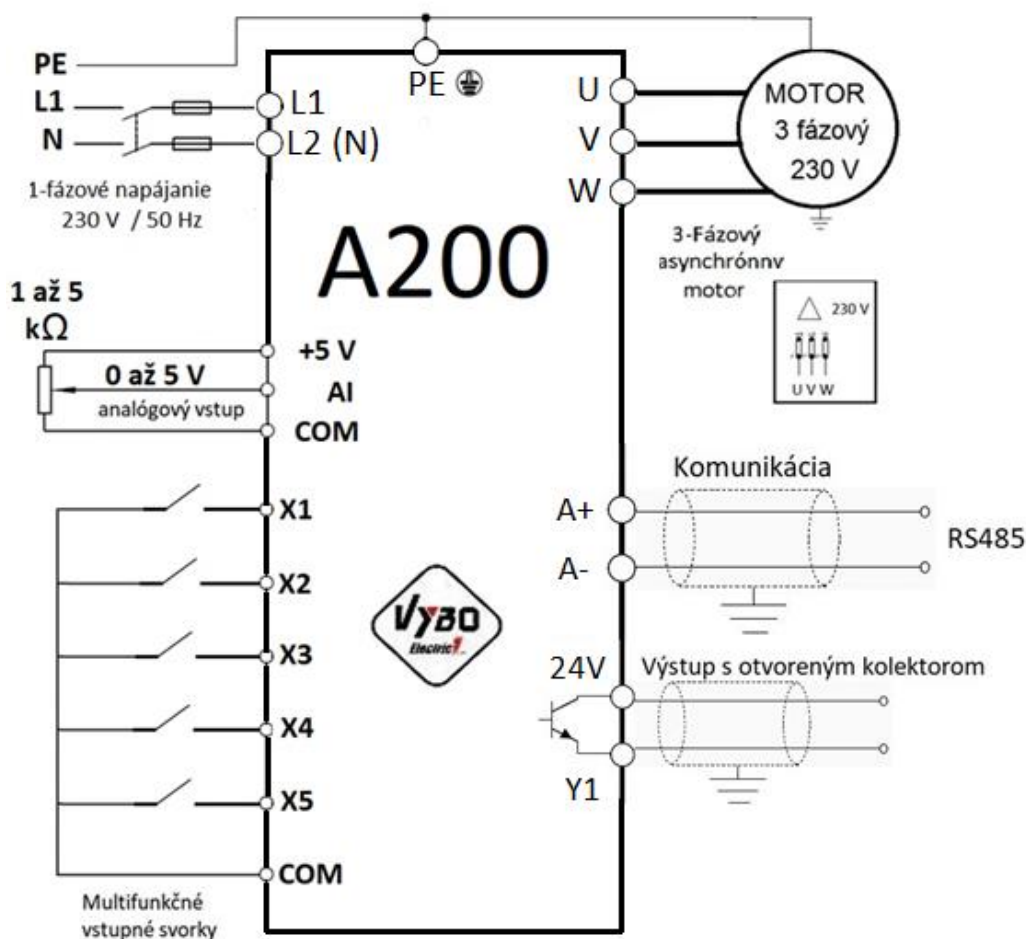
PE
L1
N
PE
L1
L2 (N)
1-fázové napájanie 230 V / 50 Hz
U
V
W
MOTOR
3 fázový
230 V
A200
3-Fázový asynchrónnv motor
230 V
U V W
1 až 5 k$\Omega$
+5 V
0 až 5 V
AI
analógový vstup
COM
Komunikácia
X1
A+
RS485
X2
A-
VYBO Electric
X3
24V
Výstup s otvoreným kolektorom
X4
Y1
X5
COM
Multifunkčné vstupné svorky